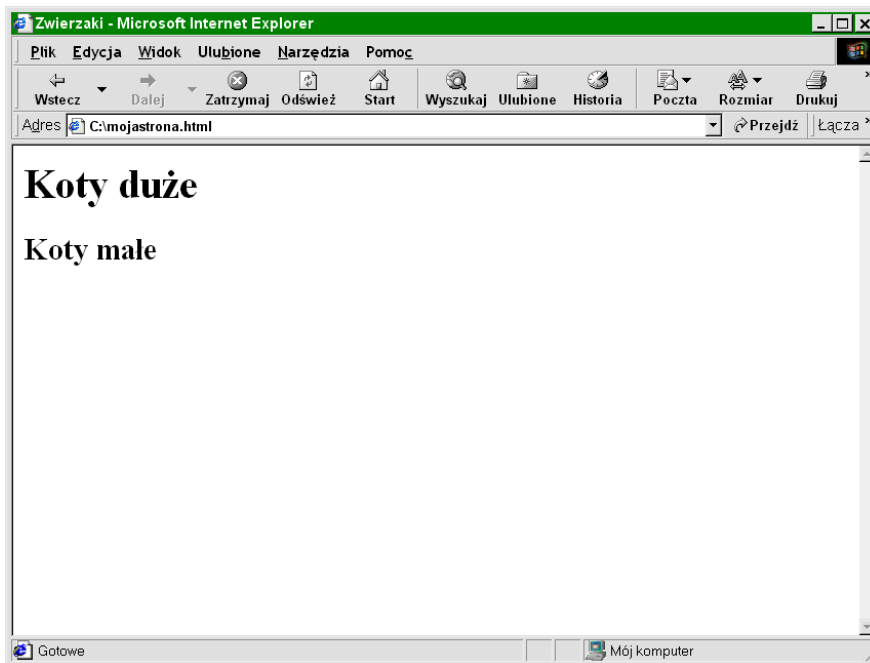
Zwierzaki - Microsoft Internet Explorer

Plik Edycja Widok Ulubione Narzędzia Pomoc

Wstecz Dalej Zatrzymaj Odśwież Start Wyszukaj Ulubione Historia Poczta Rozmiar Drukuj

Adres C:\mojastrona.html Przejdź Łącza

# Koty duże

## Koty małe

Gotowe Mój komputer